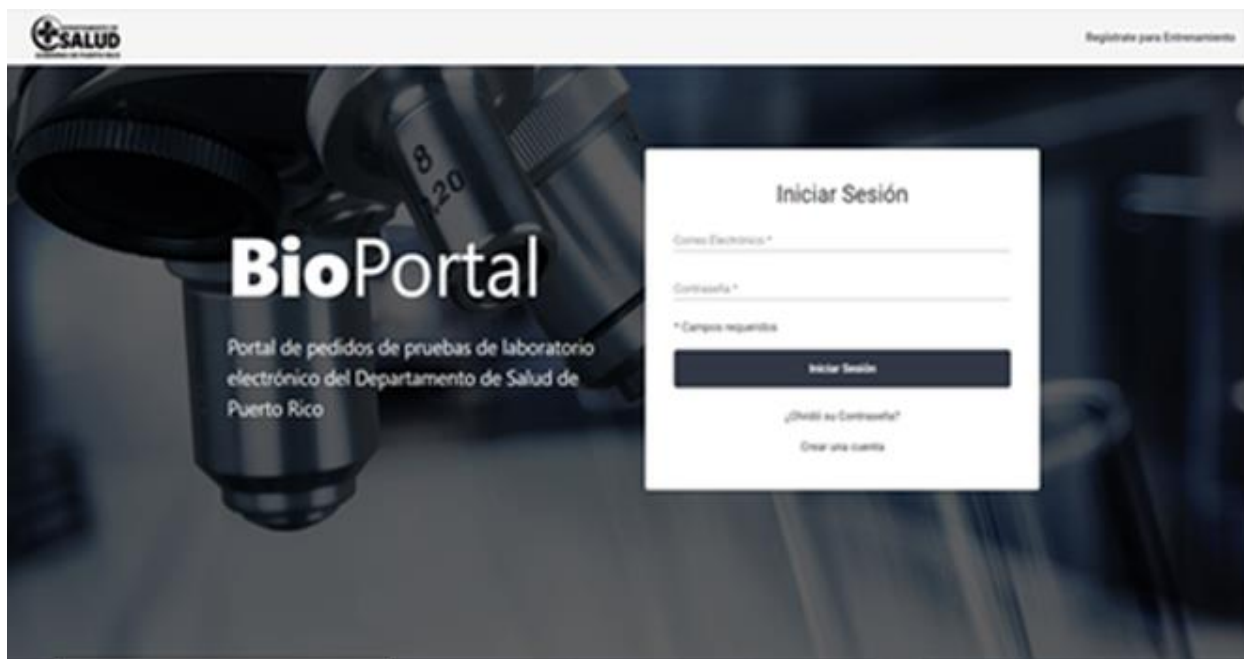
DEPARTAMENTO DE SALUD
GOBIERNO DE PUERTO RICO

Regístrate para Entrenamiento

8
20

BioPortal

Portal de pedidos de pruebas de laboratorio electrónico del Departamento de Salud de Puerto Rico

Iniciar Sesión

Correo Electrónico *

Contraseña *

* Campos requeridos

Iniciar Sesión

¿Olvidó su Contraseña?

Crear una cuenta